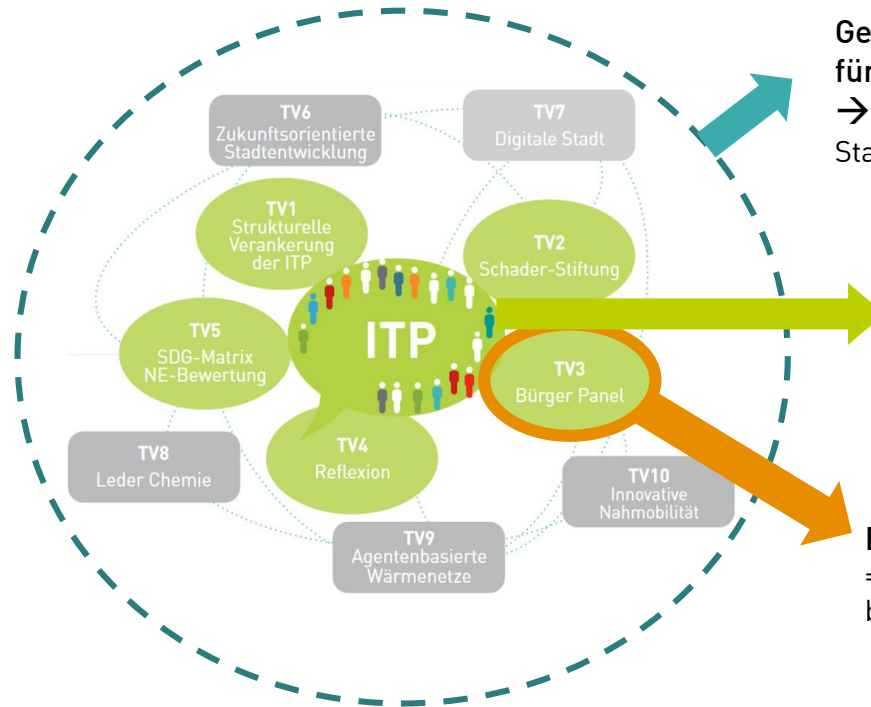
TV6
Zukunftsorientierte Stadtentwicklung

TV7
Digitale Stadt

TV1
Strukturelle Verankerung der ITP

TV2
Schader-Stiftung

TV5
SDG-Matrix NE-Bewertung

ITP

TV3
Bürger Panel

TV4
Reflexion

TV8
Leder Chemie

TV10
Innovative Nahmobilität

TV9
Agentenbasierte Wärmenetze

Ge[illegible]
für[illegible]
→ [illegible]
Sta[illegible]

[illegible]
= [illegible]
b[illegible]